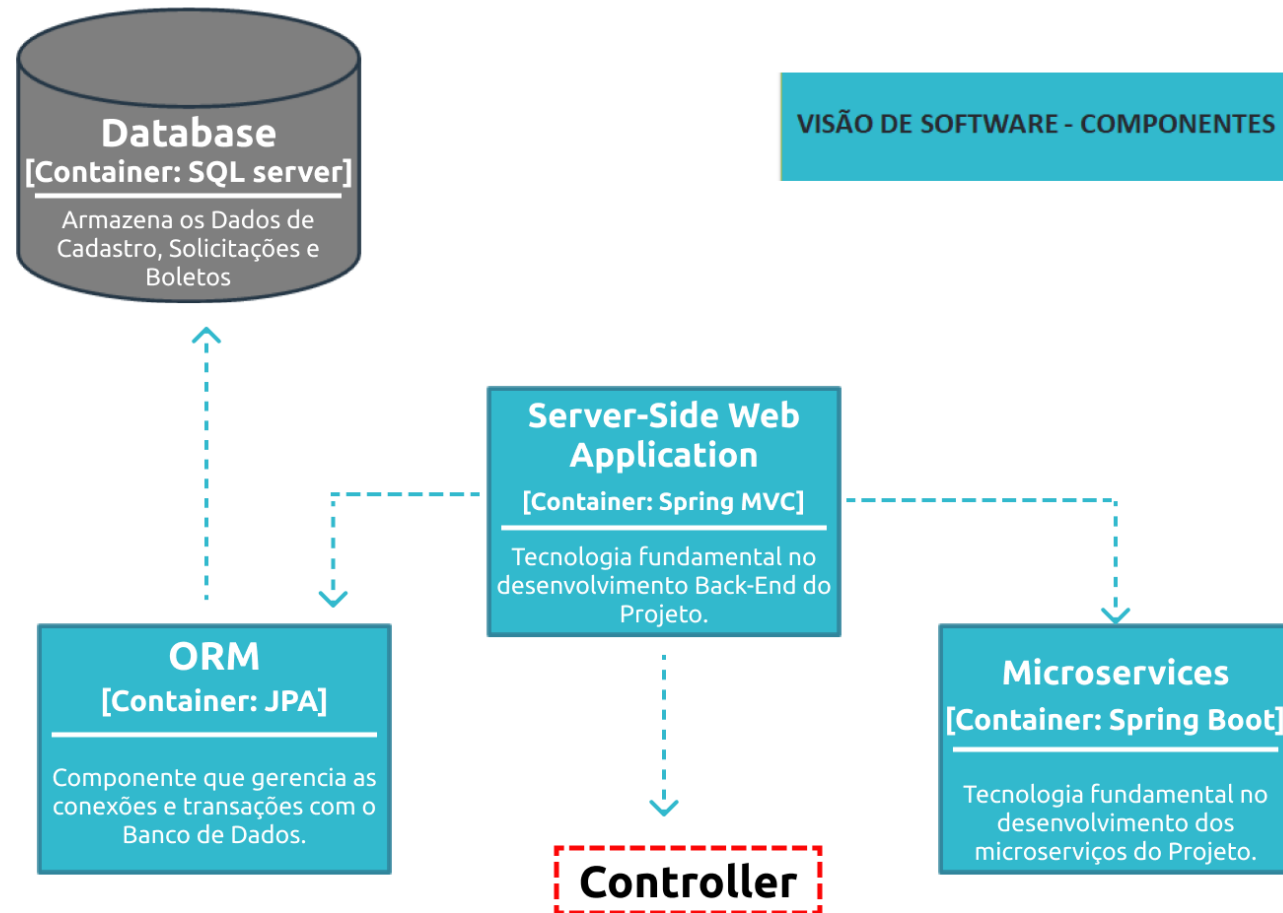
Database
[Container: SQL server]
Armazena os Dados de Cadastro, Solicitações e Boletos

VISÃO DE SOFTWARE - COMPONENTES

Server-Side Web Application
[Container: Spring MVC]
Tecnologia fundamental no desenvolvimento Back-End do Projeto.

ORM
[Container: JPA]
Componente que gerencia as conexões e transações com o Banco de Dados.

Microservices
[Container: Spring Boot]
Tecnologia fundamental no desenvolvimento dos microserviços do Projeto.

Controller